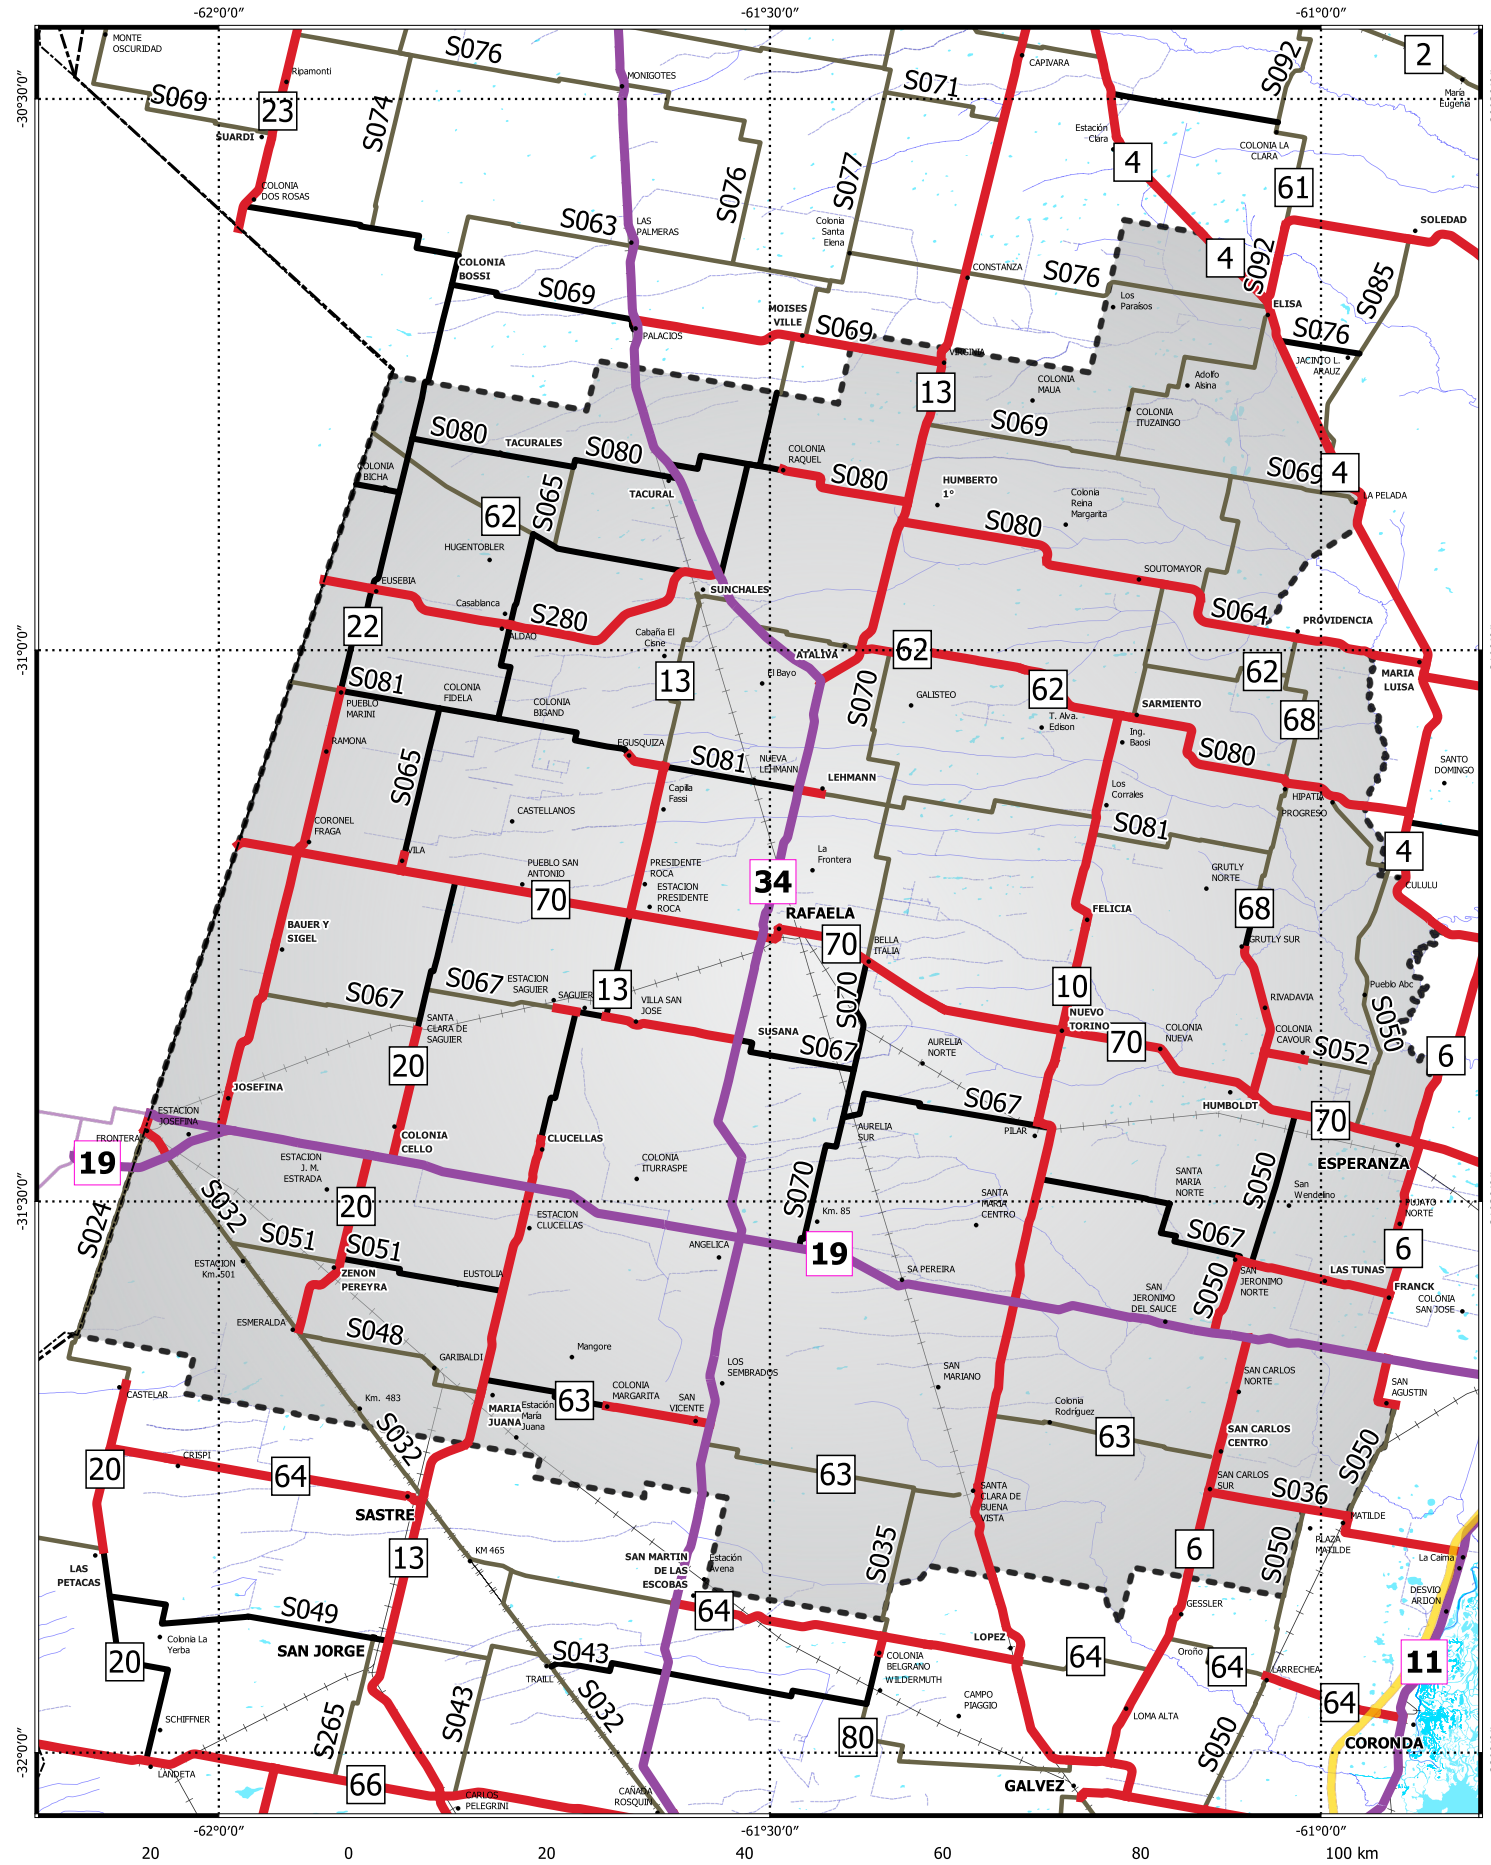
-62°0'0"
-61°30'0"
-61°0'0"
-30°30'0"
-31°0'0"
-31°30'0"
-32°0'0"

MONTE OSCURIDAD
S076
S069
Ripamonti
23
SUARDI
S074
MONIGOTES
S071
CAPIVARA
S092
2
María Eugenia
Estación Clara
4
COLONIA LA CLARA
61
COLONIA DOS ROSAS
S076
S077
S063
LAS PALMERAS
Colonia Santa Elena
4
S092
SOLEDAD
COLONIA BOSSI
S069
CONSTANZA
S076
Los Paraísos
ELISA
S085
MOISES VILLE
S069
PALACIOS
VIRGINIA
S076
JACINTO L. ARAUZ
13
COLONIA MAUA
Adolfo Alsina
COLONIA ITUZAINGO
S069
S080
TACURALES
S080
COLONIA RAQUEL
S080
COLONIA BICHA
TACURAL
HUMBERTO 1°
Colonia Reina Margarita
S069
4
LA PELADA
62
S065
S080
HUGENTOBLER
SUNCHALES
SOUTOMAYOR
EUSEBIA
Casablanca
S280
S064
PROVIDENCIA
22
ALDAO
Cabaña El Cisne
ATALIVA
62
13
El Bayo
S070
62
62
MARIA LUISA
S081
COLONIA FIDELA
COLONIA BIGAND
GALISTEO
SARMIENTO
PUEBLO MARINI
T. Alva. Edison
68
RAMONA
EGUSQUIZA
Ing. Boasi
S080
S065
S081
NUEVA LEHMANN
LEHMANN
SANTO DOMINGO
Capilla Fassi
Los Corrales
HIPATIA
PROGRESO
CASTELLANOS
S081
CORONEL FRAGA
La Frontera
4
VILA
PUEBLO SAN ANTONIO
PRESIDENTE ROCA
34
GRUTLY NORTE
CULULU
ESTACION PRESIDENTE ROCA
70
FELICIA
68
RAFAELA
BAUER Y SIGEL
70
BELLA ITALIA
GRUTLY SUR
S067
S067
ESTACION SAGUIER
SAGUIER
13
10
Pueblo Abc
RIVADAVIA
VILLA SAN JOSE
S070
S050
SANTA CLARA DE SAGUIER
SUSANA
NUEVO TORINO
COLONIA NUEVA
COLONIA CAVOUR
20
S067
AURELIA NORTE
70
S052
6
JOSEFINA
S067
HUMBOLDT
ESTACION JOSEFINA
FRONTERA
PILAR
70
COLONIA CELLO
AURELIA SUR
19
CLUCELLAS
COLONIA ITURRASPE
ESPERANZA
ESTACION J. M. ESTRADA
S050
SANTA MARIA NORTE
S032
San Wendelino
20
S070
SANTA MARIA CENTRO
HUMBERTO NORTE
S024
S051
ESTACION CLUCELLAS
Km. 85
S067
6
S051
ANGELICA
19
SAN JERONIMO NORTE
ESTACION Km. 501
ZENON PEREYRA
EUSTOLIA
SA PEREIRA
SAN JERONIMO DEL SAUCE
S050
LAS TUNAS
FRANCK
COLONIA SAN JOSE
ESMERALDA
S048
GARIBALDI
Mangore
SAN CARLOS NORTE
SAN MARIANO
SAN AGUSTIN
CASTELAR
Km. 483
COLONIA MARGARITA
63
SAN VICENTE
LOS SEMBRADOS
Colonia Rodriguez
SAN CARLOS CENTRO
S050
MARIA JUANA
Estación María Juana
S032
63
20
CRISPI
64
63
SAN CARLOS SUR
S036
SASTRE
SANTA CLARA DE BUENA VISTA
MATILDE
PLAZA MATILDE
13
KM 465
SAN MARTIN DE LAS ESCOBAS
Estación Avena
S035
6
S050
La Camia
LAS PETACAS
DESVIO ARIJON
S049
64
GESSLER
Colonia La Yerba
LOPEZ
20
SAN JORGE
S043
COLONIA BELGRANO
64
Oroño
64
11
WILDERMUTH
LARRECHEA
TRAILL
S032
CAMPO PIAGGIO
64
SCHIFFNER
S265
S043
LOMA ALTA
80
S050
CORONDA
LANDETA
66
GALVEZ
CARLOS PELEGRINI
CAÑADA ROSQUIN
20
0
20
40
60
80
100 km